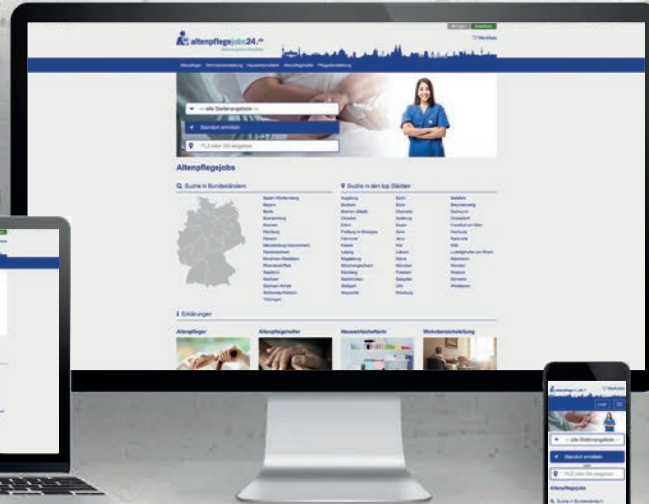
altenpflegejobs24.de

Merkliste

-- alle Stellenangebote --

Standort ermitteln

PLZ oder Ort eingeben

Altenpflegejobs

Suche in Bundesländern

Baden-Württemberg
Bayern
Berlin
Brandenburg
Bremen
Hamburg
Hessen
Mecklenburg-Vorpommern
Niedersachsen
Nordrhein-Westfalen
Rheinland-Pfalz
Saarland
Sachsen
Sachsen-Anhalt
Schleswig-Holstein
Thüringen

Suche in den top Städten

Erklärungen

Altenpfleger
Altenpflegehelfer
Hauswirtschafterin
Wohnbereichsleitung

-- alle Stellenangebote --
Standort ermitteln
PLZ oder Ort eingeben
Altenpflegejobs
Suche in Bundesländern